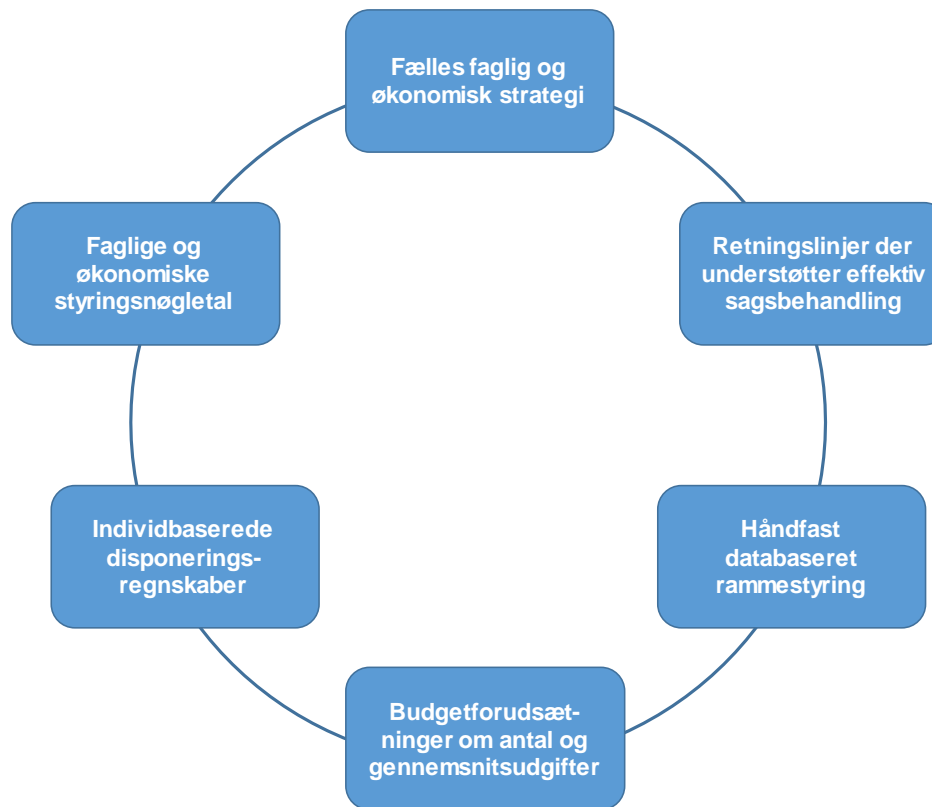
Fælles faglig og økonomisk strategi

Retningslinjer der understøtter effektiv sagsbehandling

Håndfast databaseret rammestyring

Budgetforudsætninger om antal og gennemsnitsudgifter

Individbaserede disponeringsregnskaber

Faglige og økonomiske styringsnøgletal